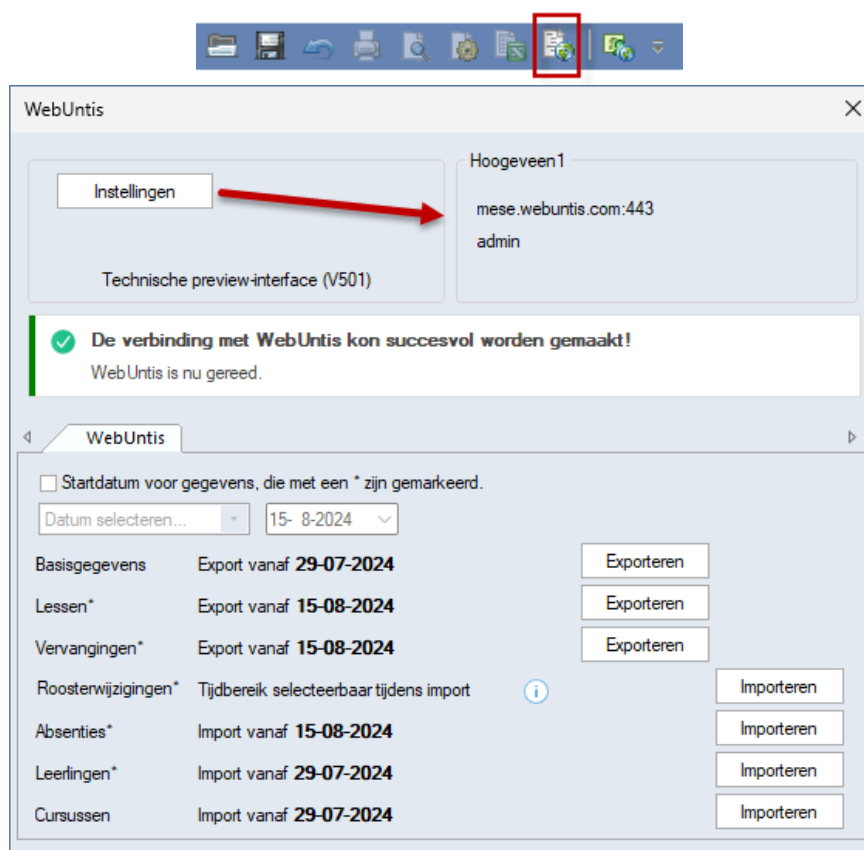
WebUntis

Instellingen

Technische preview-interface (V501)

Hoogeveen1

mese.webuntis.com:443

admin

De verbinding met WebUntis kon succesvol worden gemaakt!

WebUntis is nu gereed.

WebUntis

Startdatum voor gegevens, die met een * zijn gemarkeerd.

Datum selecteren...

15- 8-2024

| | | |
|---|---|---|
| Basisgegevens | Export vanaf **29-07-2024** | Exporteren |
| Lessen* | Export vanaf **15-08-2024** | Exporteren |
| Vervangingen* | Export vanaf **15-08-2024** | Exporteren |
| Roosterwijzigingen* | Tijdbereik selecteerbaar tijdens import | Importeren |
| Absenties* | Import vanaf **15-08-2024** | Importeren |
| Leerlingen* | Import vanaf **29-07-2024** | Importeren |
| Cursussen | Import vanaf **29-07-2024** | Importeren |